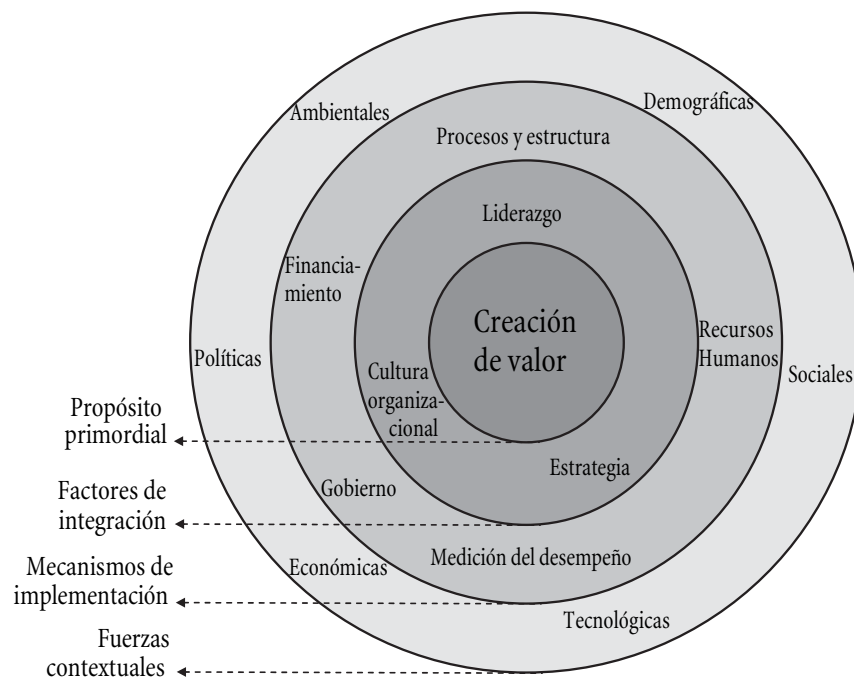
Ambientales

Demográficas

Procesos y estructura

Liderazgo

Financiamiento

Creación de valor

Recursos Humanos

Políticas

Sociales

Cultura organizacional

Propósito primordial

Estrategia

Factores de integración

Gobierno

Mecanismos de implementación

Económicas

Medición del desempeño

Tecnológicas

Fuerzas contextuales